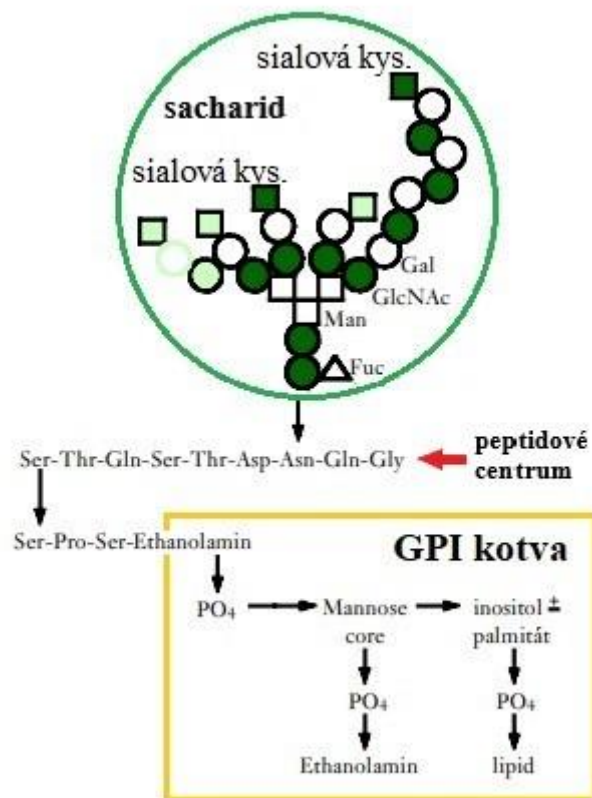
sialová kys.

sacharid

sialová kys.

Gal

GlcNAc

Man

Fuc

Ser-Thr-Gln-Ser-Thr-Asp-Asn-Gln-Gly

peptidové centrum

Ser-Pro-Ser-Ethanolamin

GPI kotva

$PO_4$

Mannose core

inositol ± palmitát

$PO_4$

$PO_4$

Ethanolamin

lipid